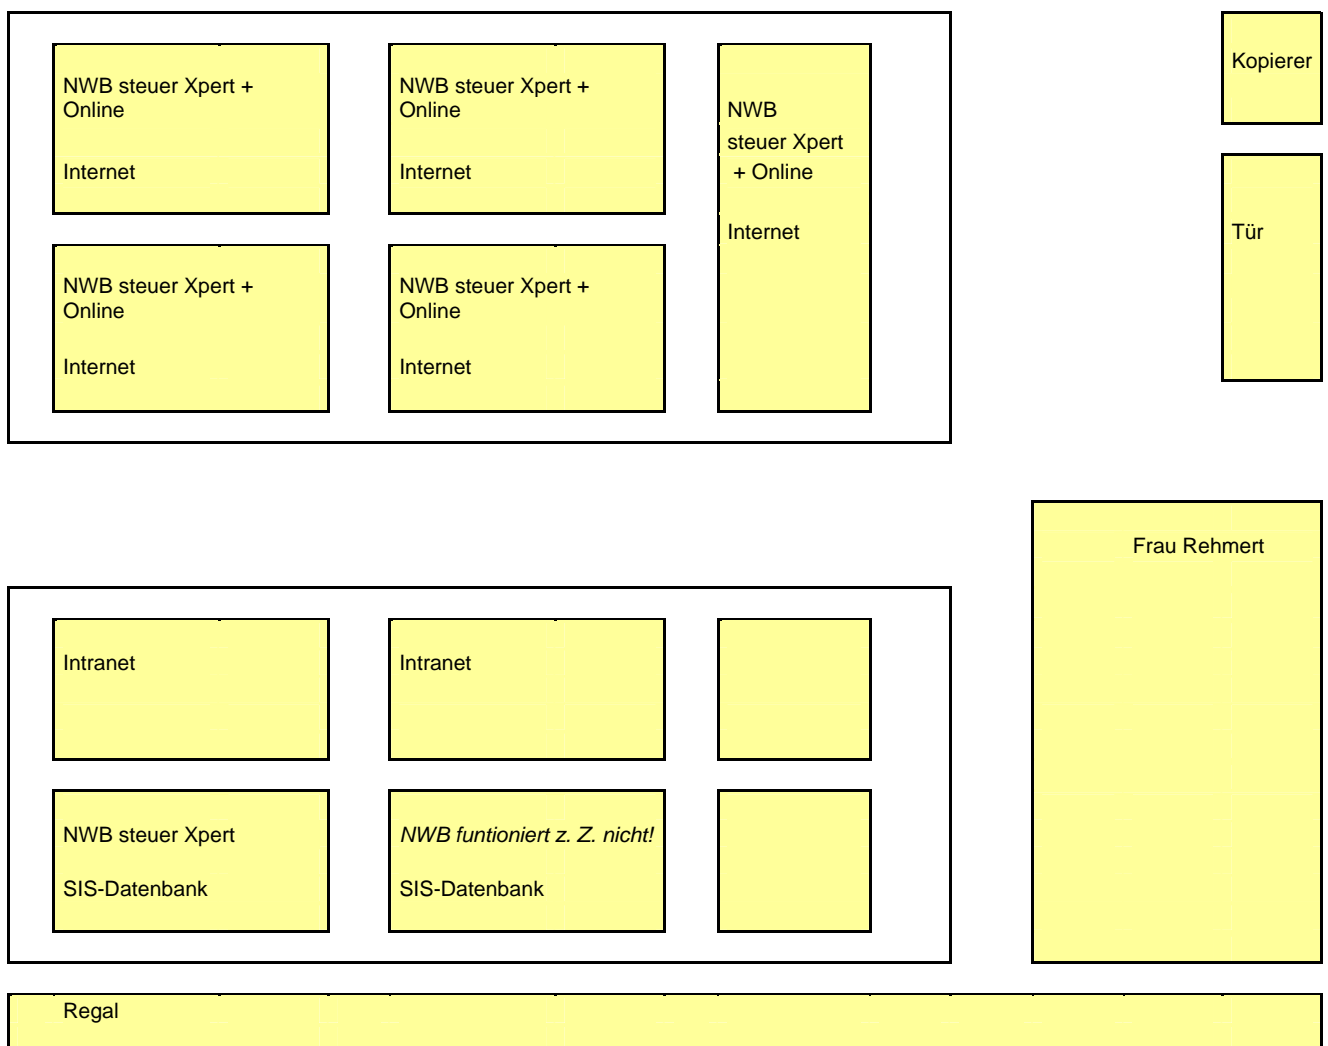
NWB steuer Xpert + Online

Internet

NWB steuer Xpert + Online

Internet

NWB steuer Xpert + Online

Internet

Kopierer

NWB steuer Xpert + Online

Internet

NWB steuer Xpert + Online

Internet

Tür

Frau Rehmert

Intranet

Intranet

NWB steuer Xpert

SIS-Datenbank

*NWB funtioniert z. Z. nicht!*

SIS-Datenbank

Regal